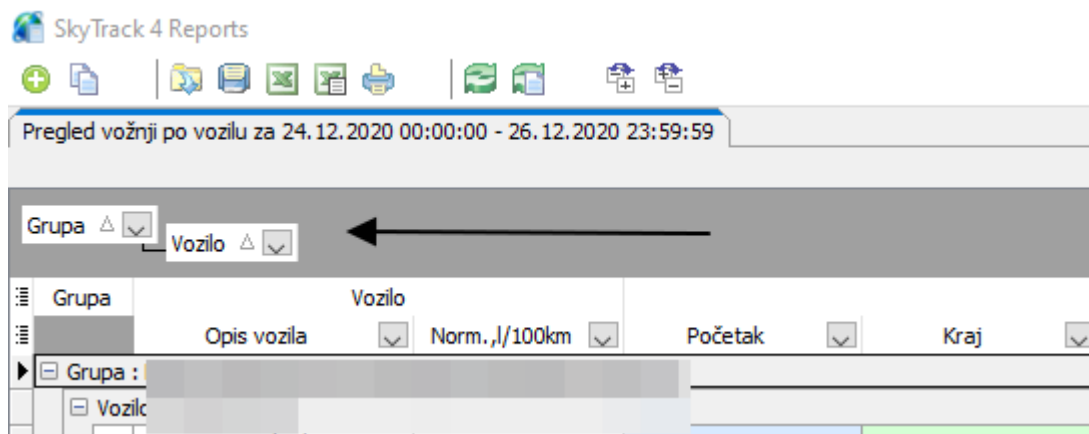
SkyTrack 4 Reports

Pregled vožnji po vozilu za 24.12.2020 00:00:00 - 26.12.2020 23:59:59

Grupa △

Vozilo △

| Grupa | Vozilo | | | |
|---|---|---|---|---|
| | Opis vozila | Norm.,l/100km | Početak | Kraj |

⊟ Grupa : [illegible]

⊟ Vozilo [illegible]